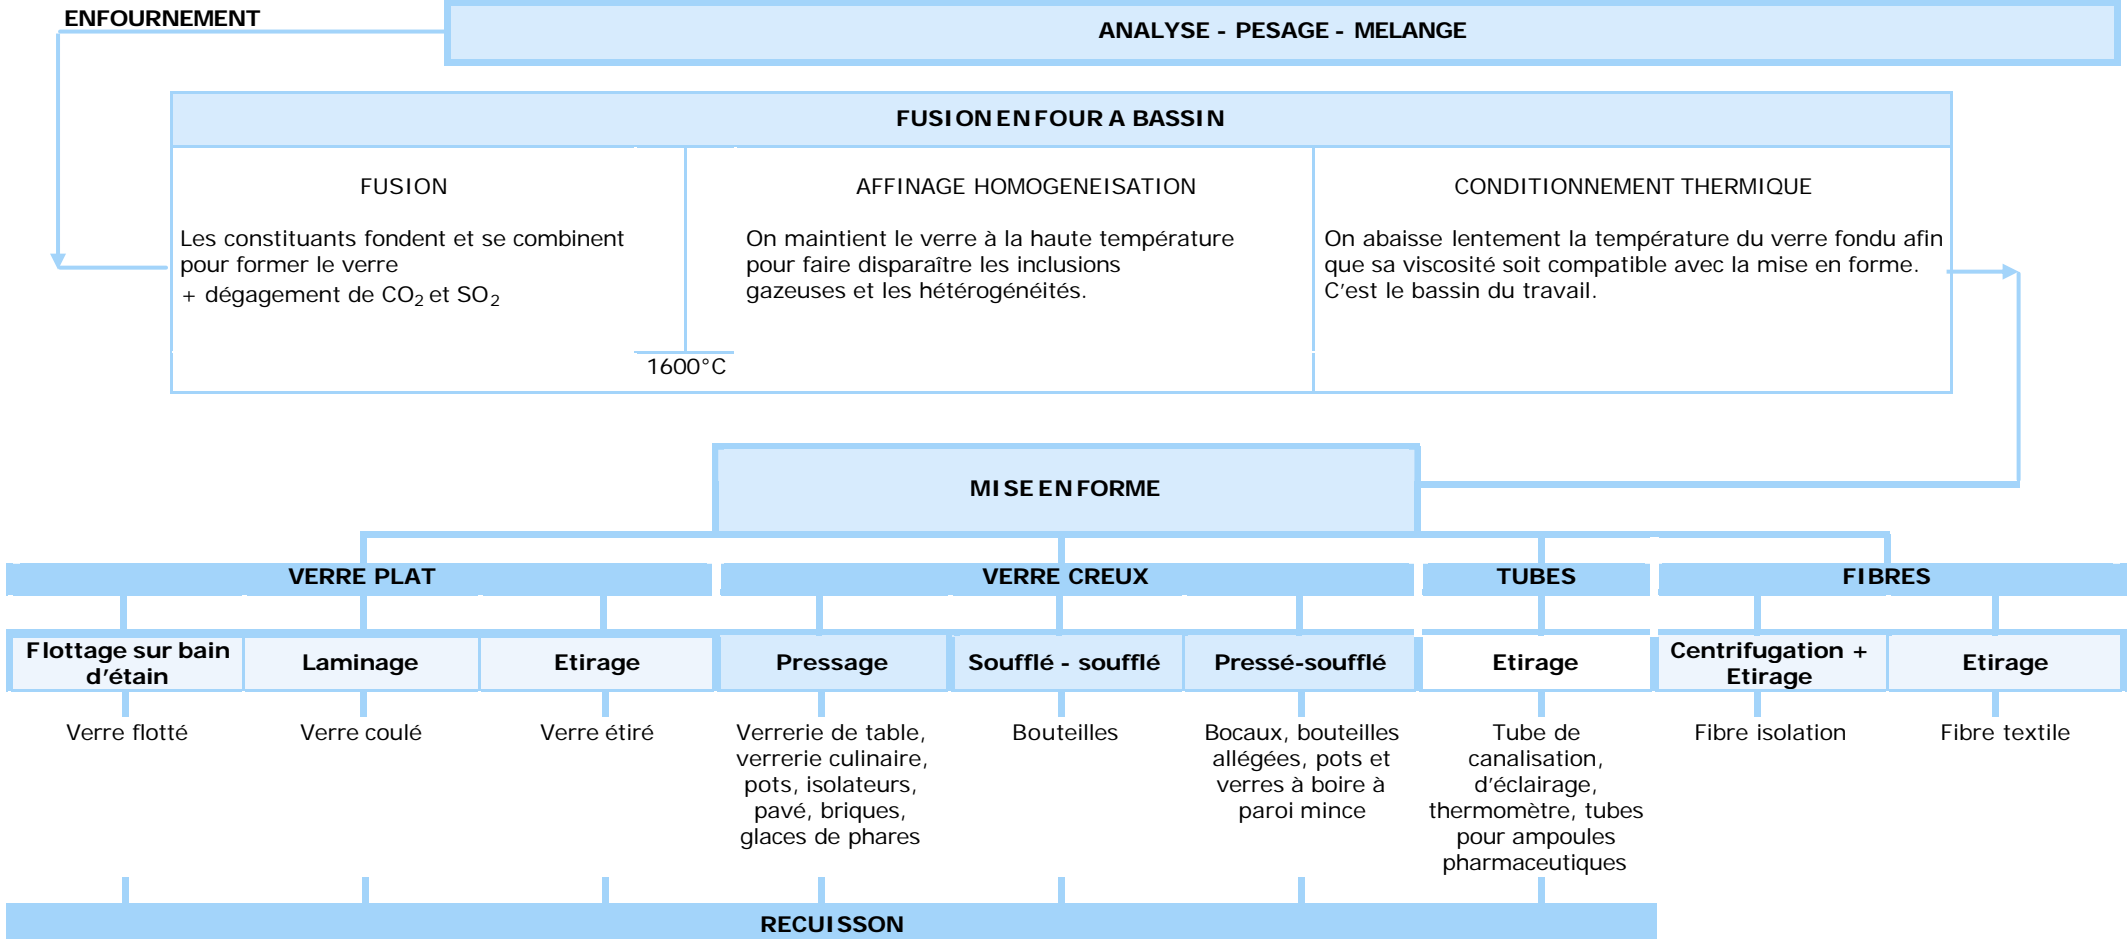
ENFOURNEMENT

ANALYSE - PESAGE - MELANGE

FUSION EN FOUR A BASSIN

FUSION

Les constituants fondent et se combinent pour former le verre
+ dégagement de $CO_2$ et $SO_2$

1600°C

AFFINAGE HOMOGENEISATION

On maintient le verre à la haute température pour faire disparaître les inclusions gazeuses et les hétérogénéités.

CONDITIONNEMENT THERMIQUE

On abaisse lentement la température du verre fondu afin que sa viscosité soit compatible avec la mise en forme. C'est le bassin du travail.

MISE EN FORME

VERRE PLAT

VERRE CREUX

TUBES

FIBRES

Flottage sur bain d'étain

Laminage

Etirage

Pressage

Soufflé - soufflé

Pressé-soufflé

Etirage

Centrifugation + Etirage

Etirage

Verre flotté

Verre coulé

Verre étiré

Verrerie de table, verrerie culinaire, pots, isolateurs, pavé, briques, glaces de phares

Bouteilles

Bocaux, bouteilles allégées, pots et verres à boire à paroi mince

Tube de canalisation, d'éclairage, thermomètre, tubes pour ampoules pharmaceutiques

Fibre isolation

Fibre textile

RECUISSON